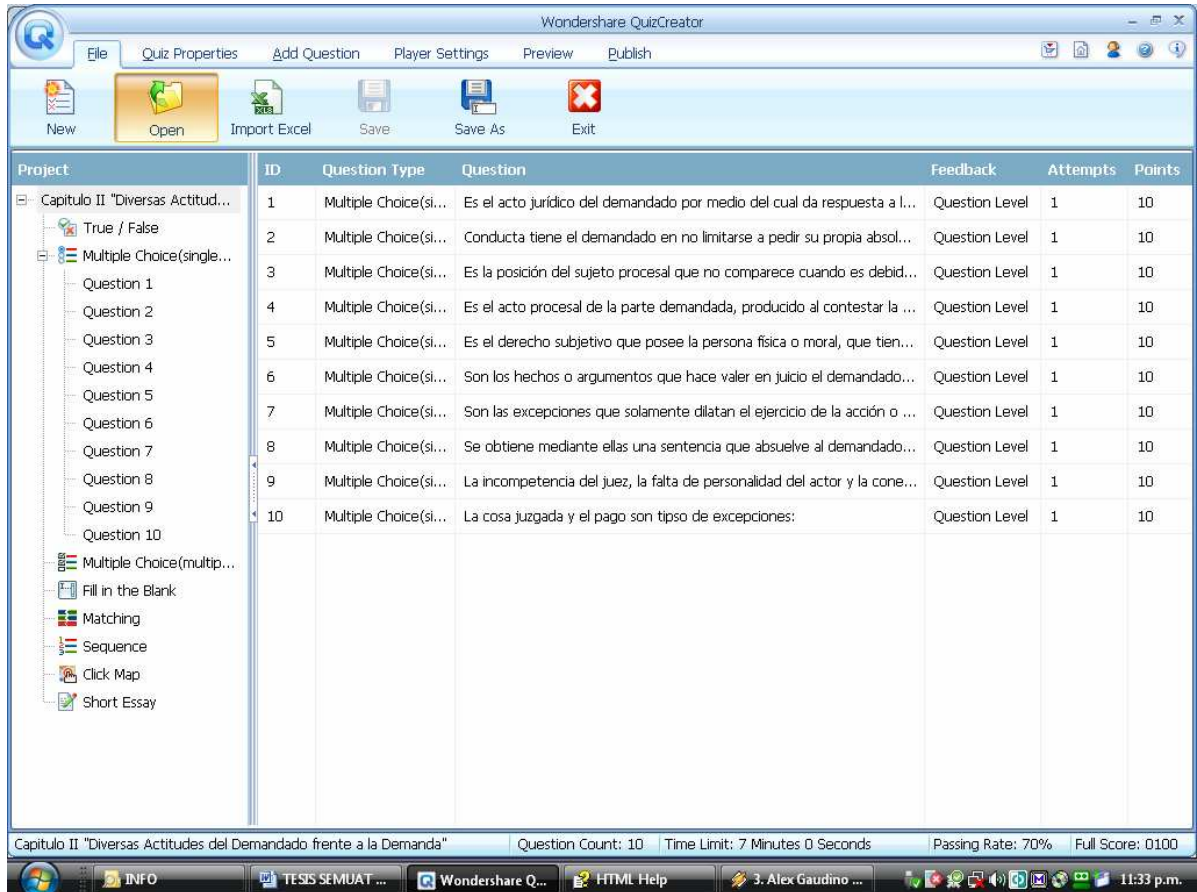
Wondershare QuizCreator

File Quiz Properties Add Question Player Settings Preview Publish

New Open Import Excel Save Save As Exit

Project

Capitulo II "Diversas Actitud...
True / False
Multiple Choice(single...
Question 1
Question 2
Question 3
Question 4
Question 5
Question 6
Question 7
Question 8
Question 9
Question 10
Multiple Choice(multip...
Fill in the Blank
Matching
Sequence
Click Map
Short Essay

| ID | Question Type | Question | Feedback | Attempts | Points |
|---|---|---|---|---|---|
| 1 | Multiple Choice(si... | Es el acto jurídico del demandado por medio del cual da respuesta a l... | Question Level | 1 | 10 |
| 2 | Multiple Choice(si... | Conducta tiene el demandado en no limitarse a pedir su propia absol... | Question Level | 1 | 10 |
| 3 | Multiple Choice(si... | Es la posición del sujeto procesal que no comparece cuando es debid... | Question Level | 1 | 10 |
| 4 | Multiple Choice(si... | Es el acto procesal de la parte demandada, producido al contestar la ... | Question Level | 1 | 10 |
| 5 | Multiple Choice(si... | Es el derecho subjetivo que posee la persona física o moral, que tien... | Question Level | 1 | 10 |
| 6 | Multiple Choice(si... | Son los hechos o argumentos que hace valer en juicio el demandado... | Question Level | 1 | 10 |
| 7 | Multiple Choice(si... | Son las excepciones que solamente dilatan el ejercicio de la acción o ... | Question Level | 1 | 10 |
| 8 | Multiple Choice(si... | Se obtiene mediante ellas una sentencia que absuelve al demandado... | Question Level | 1 | 10 |
| 9 | Multiple Choice(si... | La incompetencia del juez, la falta de personalidad del actor y la cone... | Question Level | 1 | 10 |
| 10 | Multiple Choice(si... | La cosa juzgada y el pago son tipso de excepciones: | Question Level | 1 | 10 |

Capitulo II "Diversas Actitudes del Demandado frente a la Demanda" Question Count: 10 Time Limit: 7 Minutes 0 Seconds Passing Rate: 70% Full Score: 0100

INFO TESIS SEMUAT ... Wondershare Q... HTML Help 3. Alex Gaudino ... 11:33 p.m.